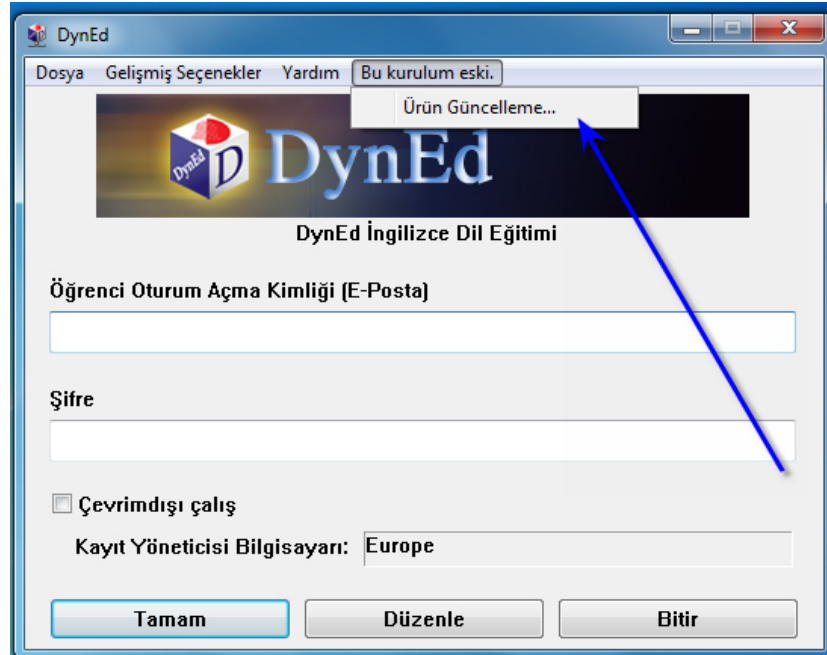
DynEd

Dosya Gelişmiş Seçenekler Yardım Bu kurulum eski.

Ürün Güncelleme...

DynEd DynEd

DynEd İngilizce Dil Eğitimi

Öğrenci Oturum Açma Kimliği (E-Posta)

Şifre

Çevrimdışı çalış

Kayıt Yöneticisi Bilgisayarı: Europe

Tamam Düzenle Bitir